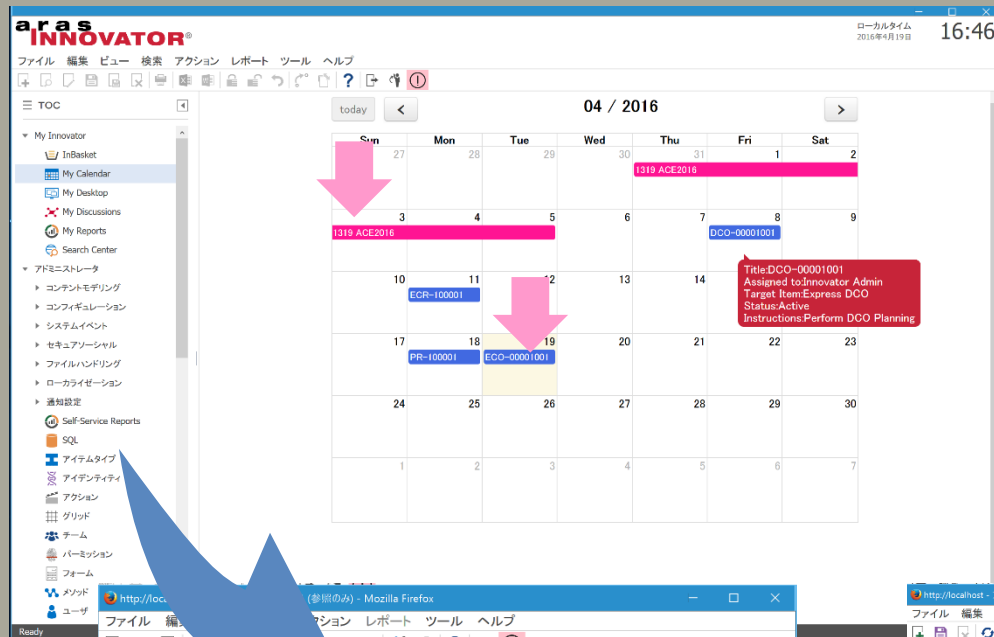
aras INNOVATOR®

ローカルタイム
2016年4月19日
16:46

ファイル 編集 ビュー 検索 アクション レポート ツール ヘルプ

TOC

My Innovator
InBasket
My Calendar
My Desktop
My Discussions
My Reports
Search Center
アドミニストレータ
コンテントモデリング
コンフィギュレーション
システムイベント
セキュアソーシャル
ファイルハンドリング
ローカライゼーション
通知設定
Self-Service Reports
SQL
アイテムタイプ
アイデンティティ
アクション
グリッド
チーム
パーミッション
フォーム
メソッド
ユーザ

today
04 / 2016

| Sun | Mon | Tue | Wed | Thu | Fri | Sat |
|---|---|---|---|---|---|---|
| 27 | 28 | 29 | 30 | 31 | 1 | 2 |
| 3 | 4 | 5 | 6 | 7 | 8 | 9 |
| 10 | 11 | 12 | 13 | 14 | 15 | 16 |
| 17 | 18 | 19 | 20 | 21 | 22 | 23 |
| 24 | 25 | 26 | 27 | 28 | 29 | 30 |
| 1 | 2 | 3 | 4 | 5 | 6 | 7 |

1319 ACE2016
1319 ACE2016
DCO-00001001
ECR-100001
PR-100001
ECO-00001001

Title:DCO-00001001
Assigned to:Innovator Admin
Target Item:Express DCO
Status:Active
Instructions:Perform DCO Planning

http://local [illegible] (参照のみ) - Mozilla Firefox
ファイル 編 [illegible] アクション レポート ツール ヘルプ

http://localhost -
ファイル 編集

Ready